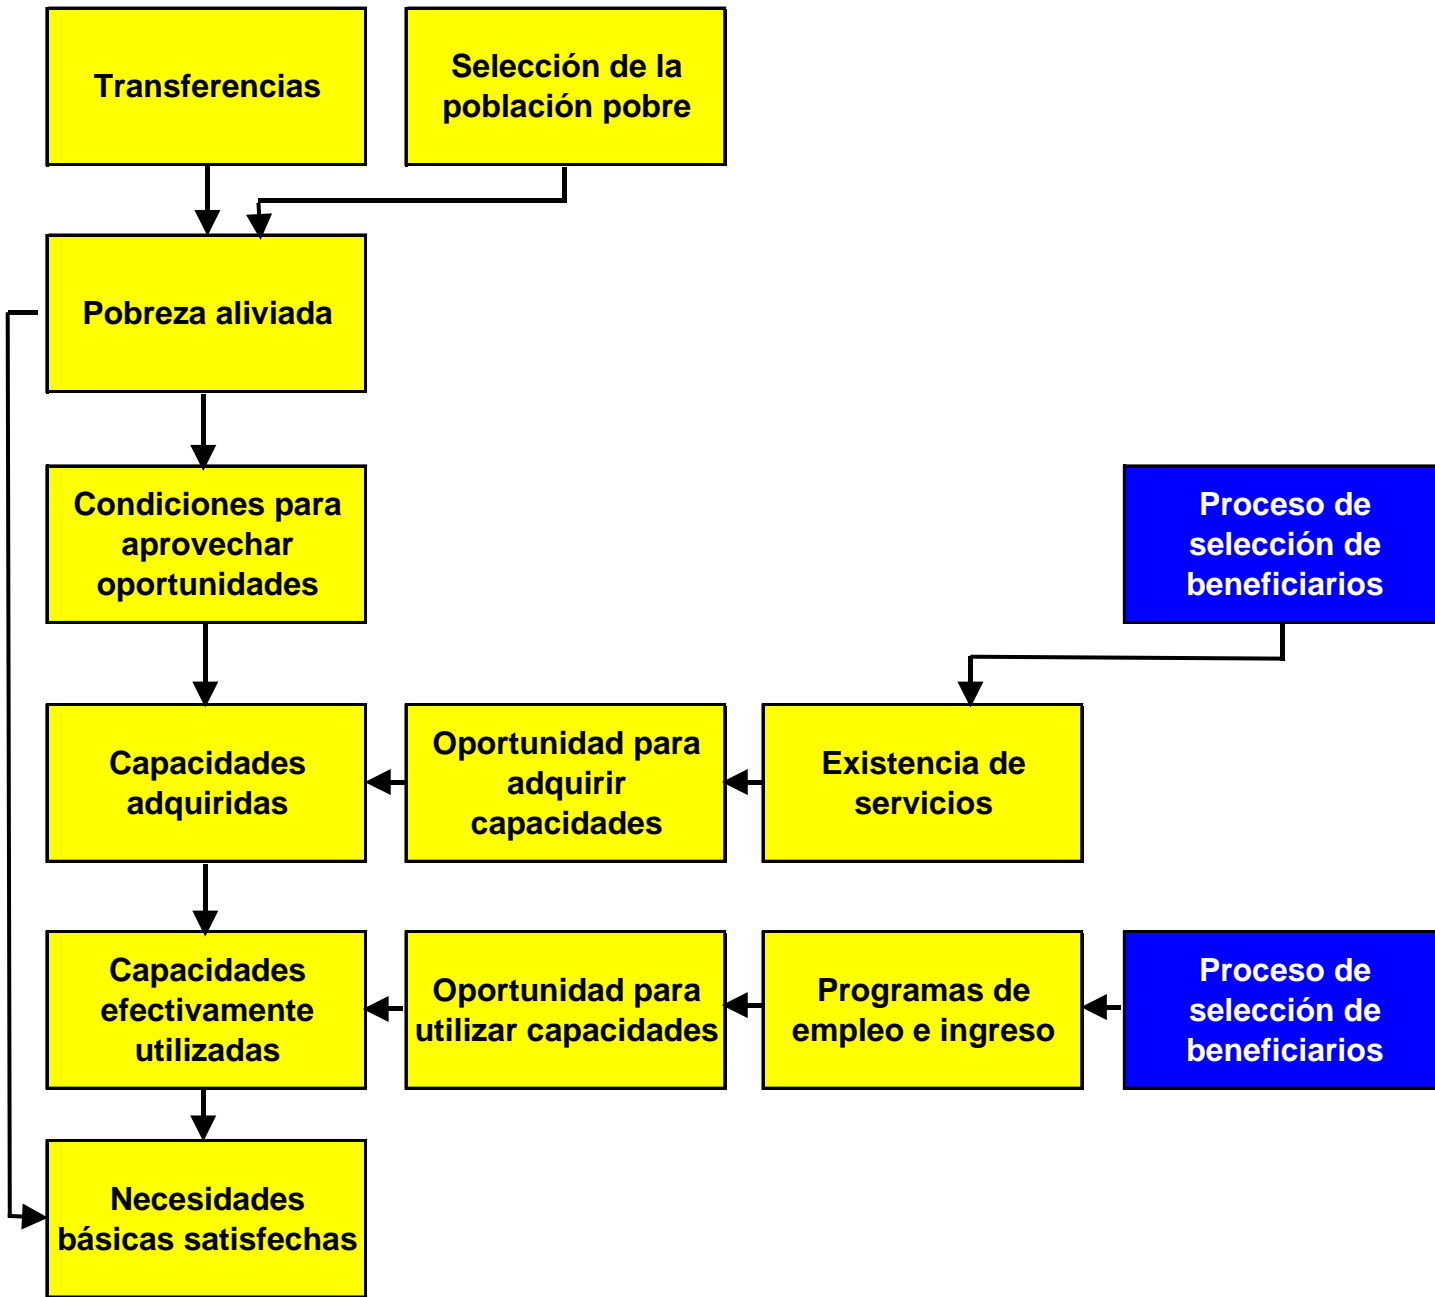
Transferencias

Selección de la población pobre

Pobreza aliviada

Condiciones para aprovechar oportunidades

Proceso de selección de beneficiarios

Capacidades adquiridas

Oportunidad para adquirir capacidades

Existencia de servicios

Capacidades efectivamente utilizadas

Oportunidad para utilizar capacidades

Programas de empleo e ingreso

Proceso de selección de beneficiarios

Necesidades básicas satisfechas